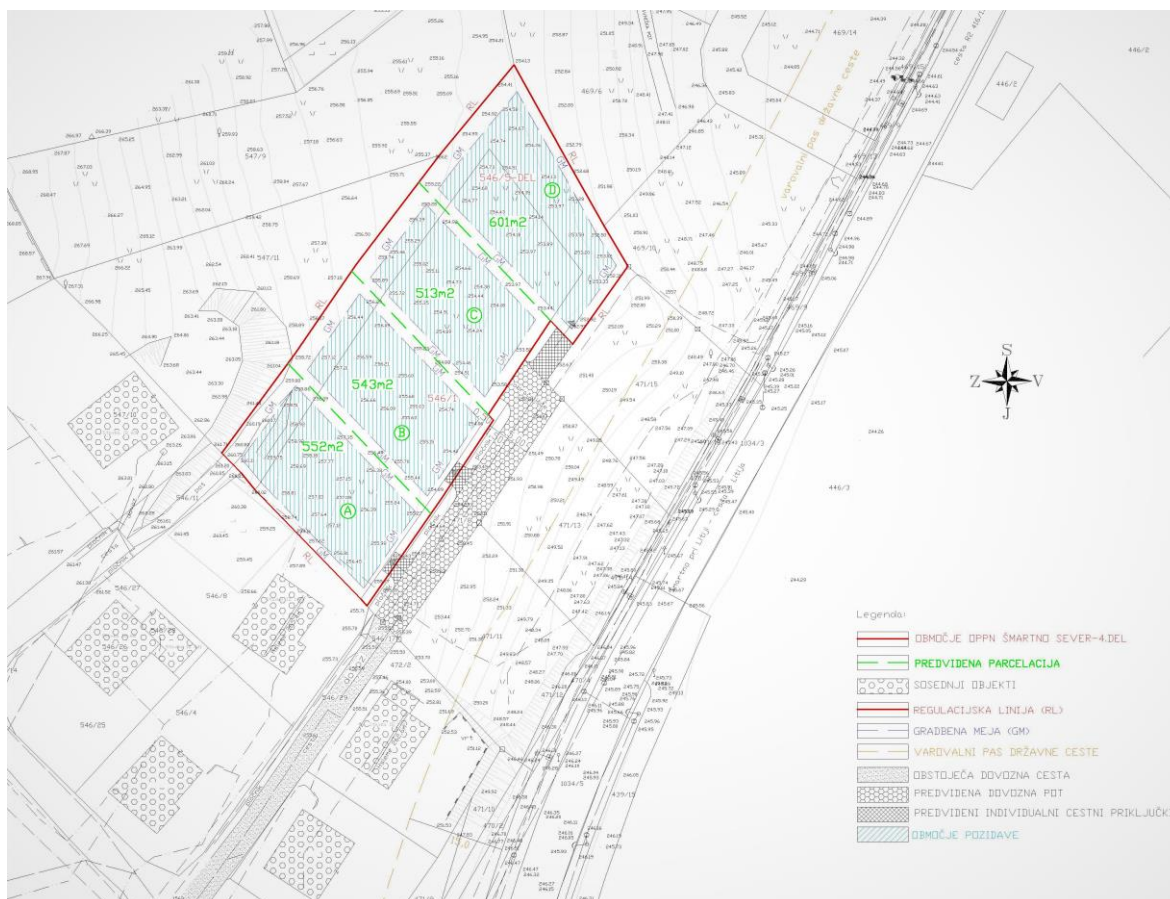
546/3-DEL
D
601m2
513m2
C
543m2
546/1
B
552m2
A
547/9
547/11
547/10
546/11
546/27
546/9
546/26
546/29
546/4
546/25
469/6
469/10
469/14
446/2
446/3
471/15
471/13
471/11
471/12
472/2
471/10
1034/3
1034/5
439/15
Varovalni pas državne ceste
RL
GM
S
Z
V
J

Legenda:
OBMOČJE OPPN ŠMARTNO SEVER-4.DEL
PREDVIDENA PARCELACIJA
SOSEDNJI OBJEKTI
REGULACIJSKA LINIJA (RL)
GRADBENA MEJA (GM)
VAROVALNI PAS DRŽAVNE CESTE
OBSTOJEČA DOVOZNA CESTA
PREDVIDENA DOVOZNA POT
PREDVIDENI INDIVIDUALNI CESTNI PRIKLJUČKI
OBMOČJE POZIDAVE